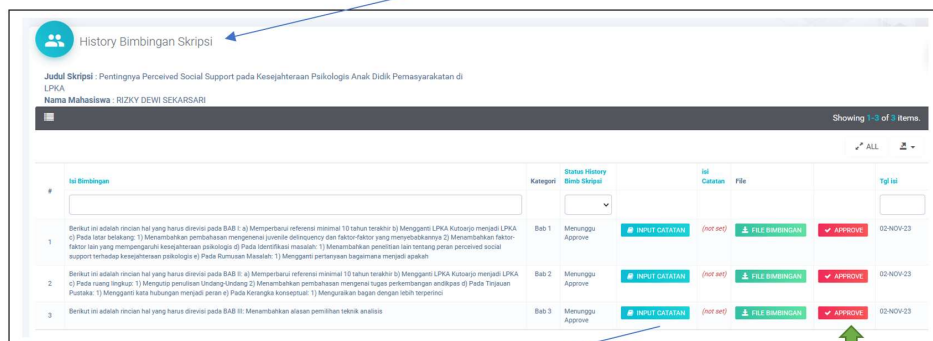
History Bimbingan Skripsi

Judul Skripsi : Pentingnya Perceived Social Support pada Kesejahteraan Psikologis Anak Didik Pemasyarakatan di LPKA
Nama Mahasiswa : RIZKY DEWI SEKARSARI

Showing 1-3 of 3 items.

ALL

| # | Isi Bimbingan | Kategori | Status History Bimb Skripsi | | Isi Catatan | File | | Tgl isi |
|---|---|---|---|---|---|---|---|---|
| 1 | Berikut ini adalah rincian hal yang harus direvisi pada BAB I: a) Memperbarui referensi minimal 10 tahun terakhir b) Mengganti LPKA Kutoarjo menjadi LPKA c) Pada latar belakang: 1) Menambahkan pembahasan mengenai juvenile delinquency dan faktor-faktor yang menyebabkannya 2) Menambahkan faktor-faktor lain yang mempengaruhi kesejahteraan psikologis d) Pada Identifikasi masalah: 1) Menambahkan penelitian lain tentang peran perceived social support terhadap kesejahteraan psikologis e) Pada Rumusan Masalah: 1) Mengganti pertanyaan bagaimana menjadi apakah | Bab 1 | Menunggu Approve | INPUT CATATAN | (not set) | FILE BIMBINGAN | APPROVE | 02-NOV-23 |
| 2 | Berikut ini adalah rincian hal yang harus direvisi pada BAB II: a) Memperbarui referensi minimal 10 tahun terakhir b) Mengganti LPKA Kutoarjo menjadi LPKA c) Pada ruang lingkup: 1) Mengutip penulisan Undang-Undang 2) Menambahkan pembahasan mengenai tugas perkembangan andikpas d) Pada Tinjauan Pustaka: 1) Mengganti kata hubungan menjadi peran e) Pada Kerangka konseptual: 1) Menguraikan bagan dengan lebih terperinci | Bab 2 | Menunggu Approve | INPUT CATATAN | (not set) | FILE BIMBINGAN | APPROVE | 02-NOV-23 |
| 3 | Berikut ini adalah rincian hal yang harus direvisi pada BAB III: Menambahkan alasan pemilihan teknik analisis | Bab 3 | Menunggu Approve | INPUT CATATAN | (not set) | FILE BIMBINGAN | APPROVE | 02-NOV-23 |